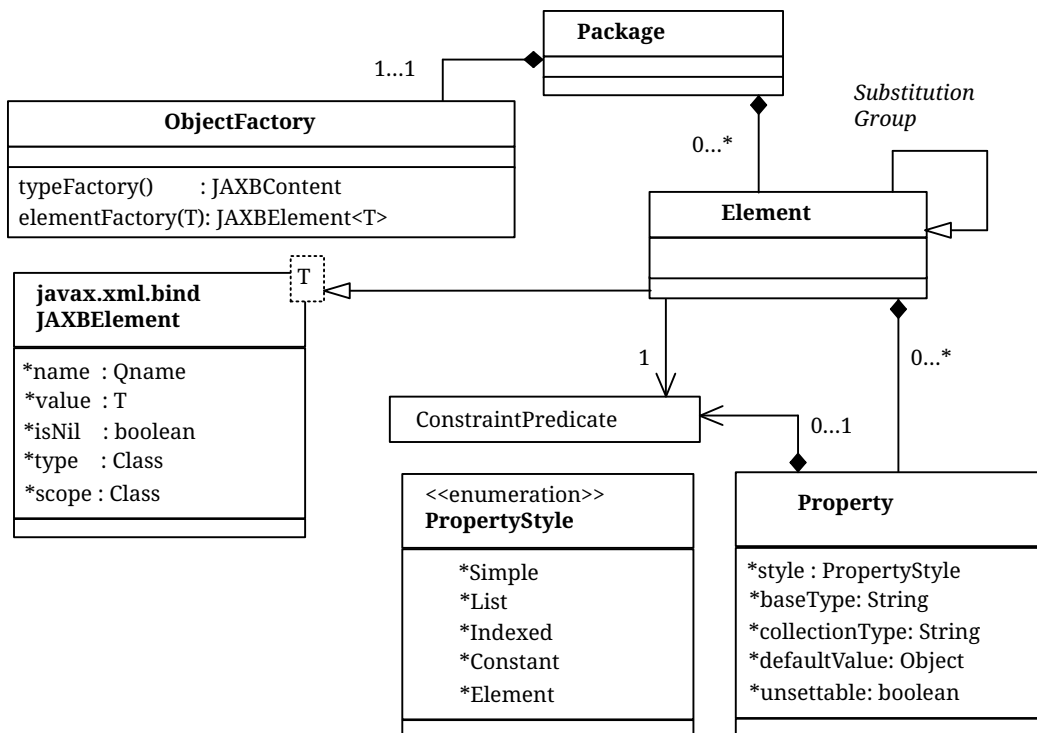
Package

1...1

ObjectFactory

typeFactory() : JAXBContent
elementFactory(T): JAXBElement<T>

Substitution Group

0...*

Element

T

javax.xml.bind
JAXBElement

*name : Qname
*value : T
*isNil : boolean
*type : Class
*scope : Class

1

0...*

ConstraintPredicate

0...1

<<enumeration>>
PropertyStyle

*Simple
*List
*Indexed
*Constant
*Element

Property

*style : PropertyStyle
*baseType: String
*collectionType: String
*defaultValue: Object
*unsettable: boolean